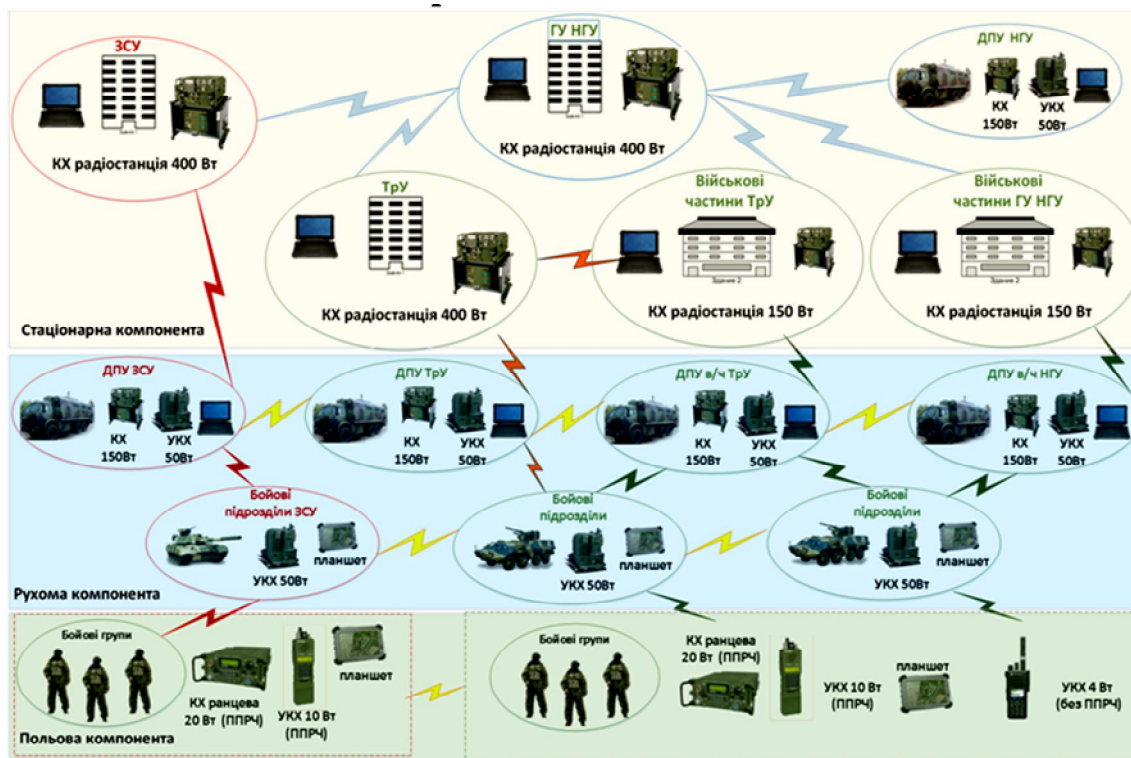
ЗСУ
КХ радіостанція 400 Вт

ГУ НГУ
КХ радіостанція 400 Вт

ДПУ НГУ
КХ 150Вт
УКХ 50Вт

ТрУ
КХ радіостанція 400 Вт

Військові частини ТрУ
КХ радіостанція 150 Вт

Військові частини ГУ НГУ
КХ радіостанція 150 Вт

Стаціонарна компонента

ДПУ ЗСУ
КХ 150Вт
УКХ 50Вт

ДПУ ТрУ
КХ 150Вт
УКХ 50Вт

ДПУ в/ч ТрУ
КХ 150Вт
УКХ 50Вт

ДПУ в/ч НГУ
КХ 150Вт
УКХ 50Вт

Бойові підрозділи ЗСУ
УКХ 50Вт
планшет

Бойові підрозділи
УКХ 50Вт
планшет

Бойові підрозділи
УКХ 50Вт
планшет

Рухома компонента

Бойові групи
КХ ранцева 20 Вт (ППРЧ)
УКХ 10 Вт (ППРЧ)
планшет

Польова компонента

Бойові групи
КХ ранцева 20 Вт (ППРЧ)
УКХ 10 Вт (ППРЧ)
планшет
УКХ 4 Вт (без ППРЧ)